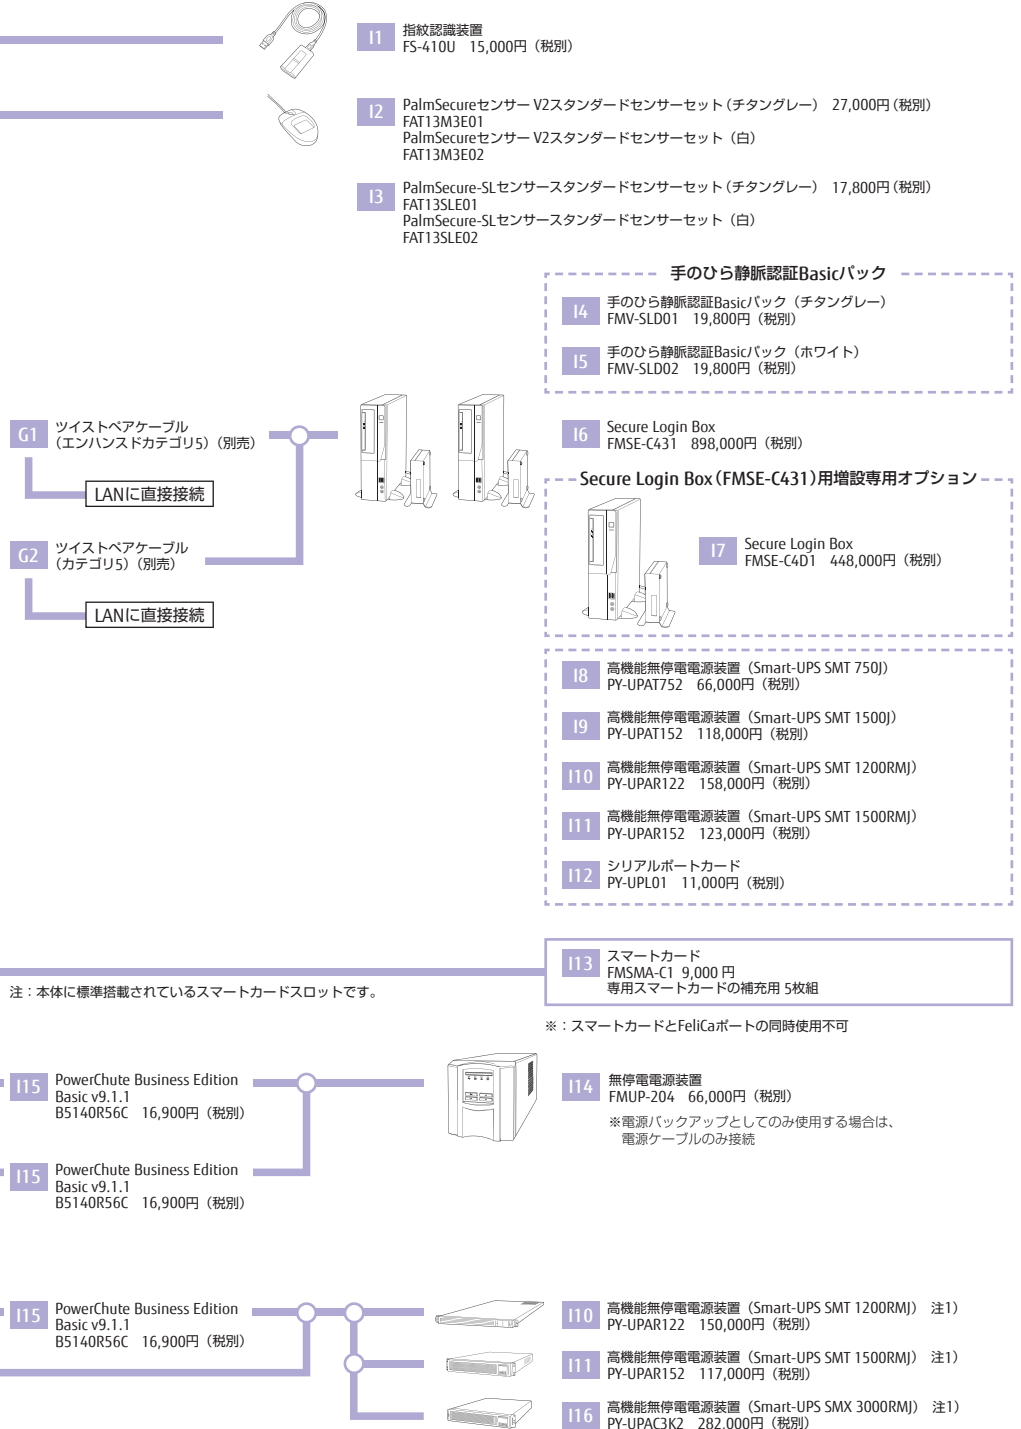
I1 指紋認識装置
FS-410U 15,000円（税別）

I2 PalmSecureセンサー V2スタンダードセンサーセット（チタングレー） 27,000円（税別）
FAT13M3E01
PalmSecureセンサー V2スタンダードセンサーセット（白）
FAT13M3E02

I3 PalmSecure-SLセンサースタンダードセンサーセット（チタングレー） 17,800円（税別）
FAT13SLE01
PalmSecure-SLセンサースタンダードセンサーセット（白）
FAT13SLE02

手のひら静脈認証Basicパック

I4 手のひら静脈認証Basicパック（チタングレー）
FMV-SLD01 19,800円（税別）

I5 手のひら静脈認証Basicパック（ホワイト）
FMV-SLD02 19,800円（税別）

G1 ツイストペアケーブル
（エンハンスドカテゴリ5）（別売）

LANに直接接続

G2 ツイストペアケーブル
（カテゴリ5）（別売）

LANに直接接続

I6 Secure Login Box
FMSE-C431 898,000円（税別）

Secure Login Box（FMSE-C431）用増設専用オプション

I7 Secure Login Box
FMSE-C4D1 448,000円（税別）

I8 高機能無停電電源装置（Smart-UPS SMT 750J）
PY-UPAT752 66,000円（税別）

I9 高機能無停電電源装置（Smart-UPS SMT 1500J）
PY-UPAT152 118,000円（税別）

I10 高機能無停電電源装置（Smart-UPS SMT 1200RMJ）
PY-UPAR122 158,000円（税別）

I11 高機能無停電電源装置（Smart-UPS SMT 1500RMJ）
PY-UPAR152 123,000円（税別）

I12 シリアルポートカード
PY-UPL01 11,000円（税別）

I13 スマートカード
FMSMA-C1 9,000 円
専用スマートカードの補充用 5枚組

注：本体に標準搭載されているスマートカードスロットです。

※：スマートカードとFeliCaポートの同時使用不可

I15 PowerChute Business Edition
Basic v9.1.1
B5140R56C 16,900円（税別）

I15 PowerChute Business Edition
Basic v9.1.1
B5140R56C 16,900円（税別）

I14 無停電電源装置
FMUP-204 66,000円（税別）
※電源バックアップとしてのみ使用する場合は、
電源ケーブルのみ接続

I15 PowerChute Business Edition
Basic v9.1.1
B5140R56C 16,900円（税別）

I10 高機能無停電電源装置（Smart-UPS SMT 1200RMJ） 注1）
PY-UPAR122 150,000円（税別）

I11 高機能無停電電源装置（Smart-UPS SMT 1500RMJ） 注1）
PY-UPAR152 117,000円（税別）

I16 高機能無停電電源装置（Smart-UPS SMX 3000RMJ） 注1）
PY-UPAC3K2 282,000円（税別）